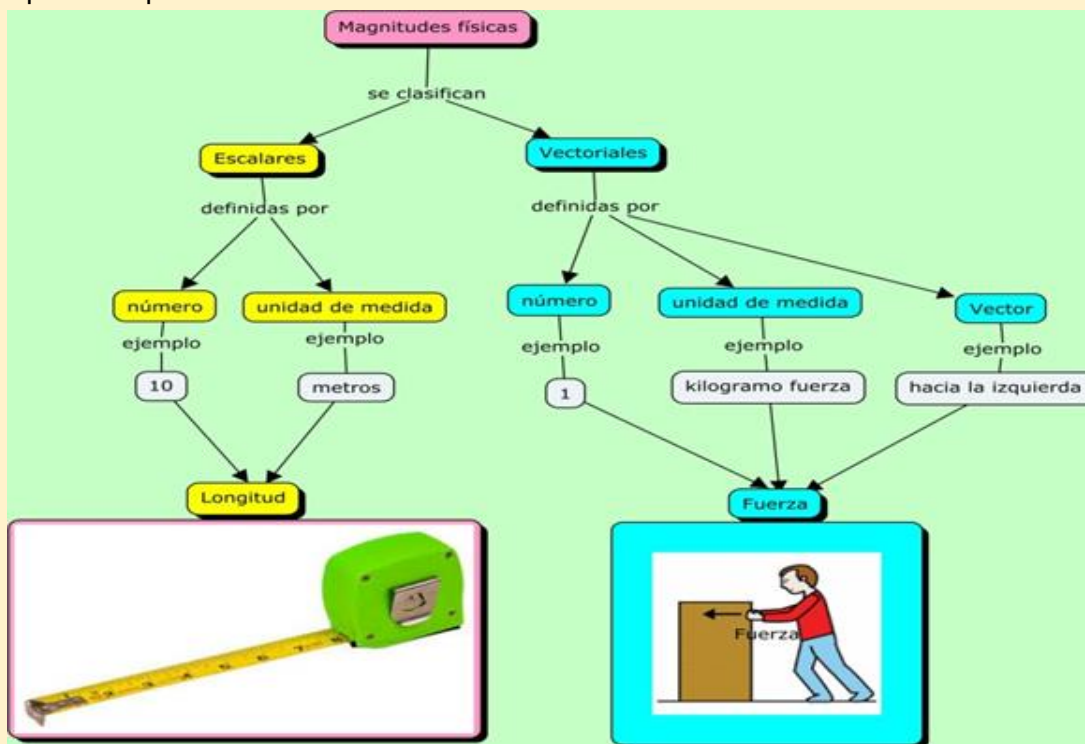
Magnitudes físicas

se clasifican

Escalares

Vectoriales

definidas por

definidas por

número

unidad de medida

número

unidad de medida

Vector

ejemplo

ejemplo

ejemplo

ejemplo

ejemplo

10

metros

1

kilogramo fuerza

hacia la izquierda

Longitud

Fuerza

Fuerza